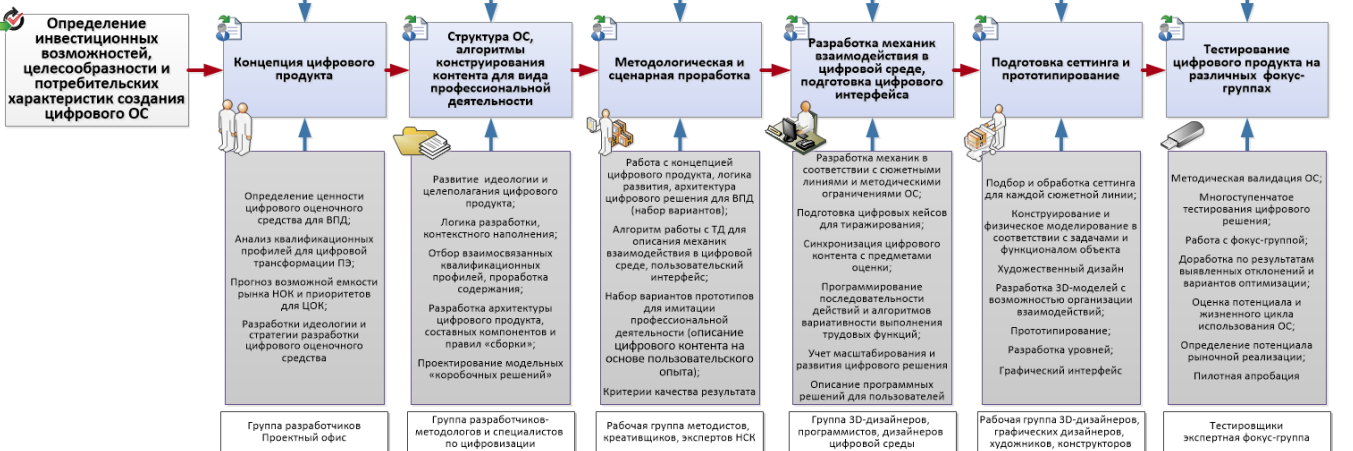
Определение инвестиционных возможностей, целесообразности и потребительских характеристик создания цифрового ОС

Концепция цифрового продукта

Определение ценности цифрового оценочного средства для ВПД;

Анализ квалификационных профилей для цифровой трансформации ПЭ;

Прогноз возможной емкости рынка НОК и приоритетов для ЦОК;

Разработки идеологии и стратегии разработки цифрового оценочного средства

Группа разработчиков
Проектный офис

Структура ОС, алгоритмы конструирования контента для вида профессиональной деятельности

Развитие идеологии и целеполагания цифрового продукта;

Логика разработки, контекстного наполнения;

Отбор взаимосвязанных квалификационных профилей, проработка содержания;

Разработка архитектуры цифрового продукта, составных компонентов и правил «сборки»;

Проектирование модельных «коробочных решений»

Группа разработчиков-методологов и специалистов по цифровизации

Методологическая и сценарная проработка

Работа с концепцией цифрового продукта, логика развития, архитектура цифрового решения для ВПД (набор вариантов);

Алгоритм работы с ТД для описания механик взаимодействия в цифровой среде, пользовательский интерфейс;

Набор вариантов прототипов для имитации профессиональной деятельности (описание цифрового контента на основе пользовательского опыта);

Критерии качества результата

Рабочая группа методистов, креативщиков, экспертов НСК

Разработка механик взаимодействия в цифровой среде, подготовка цифрового интерфейса

Разработка механик в соответствии с сюжетными линиями и методическими ограничениями ОС;

Подготовка цифровых кейсов для тиражирования;

Синхронизация цифрового контента с предметами оценки;

Программирование последовательности действий и алгоритмов вариативности выполнения трудовых функций;

Учет масштабирования и развития цифрового решения

Описание программных решений для пользователей

Группа 3D-дизайнеров, программистов, дизайнеров цифровой среды

Подготовка сеттинга и прототипирование

Подбор и обработка сеттинга для каждой сюжетной линии;

Конструирование и физическое моделирование в соответствии с задачами и функционалом объекта

Художественный дизайн

Разработка 3D-моделей с возможностью организации взаимодействий;

Прототипирование;

Разработка уровней;

Графический интерфейс

Рабочая группа 3D-дизайнеров, графических дизайнеров, художников, конструкторов

Тестирование цифрового продукта на различных фокус-группах

Методическая валидация ОС;

Многоступенчатое тестирования цифрового решения;

Работа с фокус-группой;

Доработка по результатам выявленных отклонений и вариантов оптимизации;

Оценка потенциала и жизненного цикла использования ОС;

Определение потенциала рыночной реализации;

Пилотная апробация

Тестировщики
экспертная фокус-группа